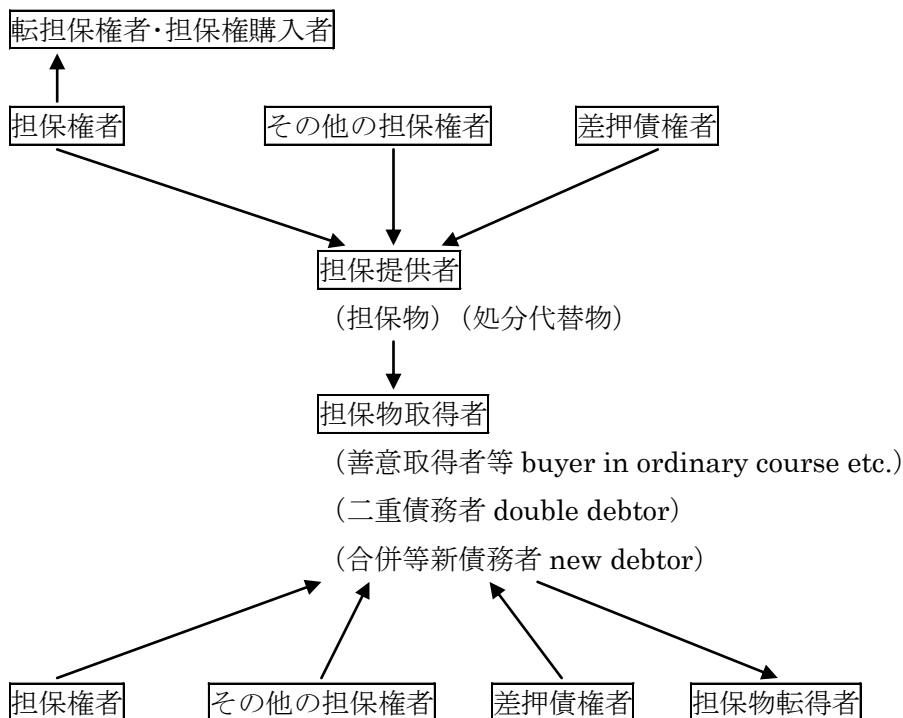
転担保権者･担保権購入者

担保権者

その他の担保権者

差押債権者

担保提供者

（担保物）（処分代替物）

担保物取得者

（善意取得者等 buyer in ordinary course etc.）

（二重債務者 double debtor）

（合併等新債務者 new debtor）

担保権者

その他の担保権者

差押債権者

担保物転得者